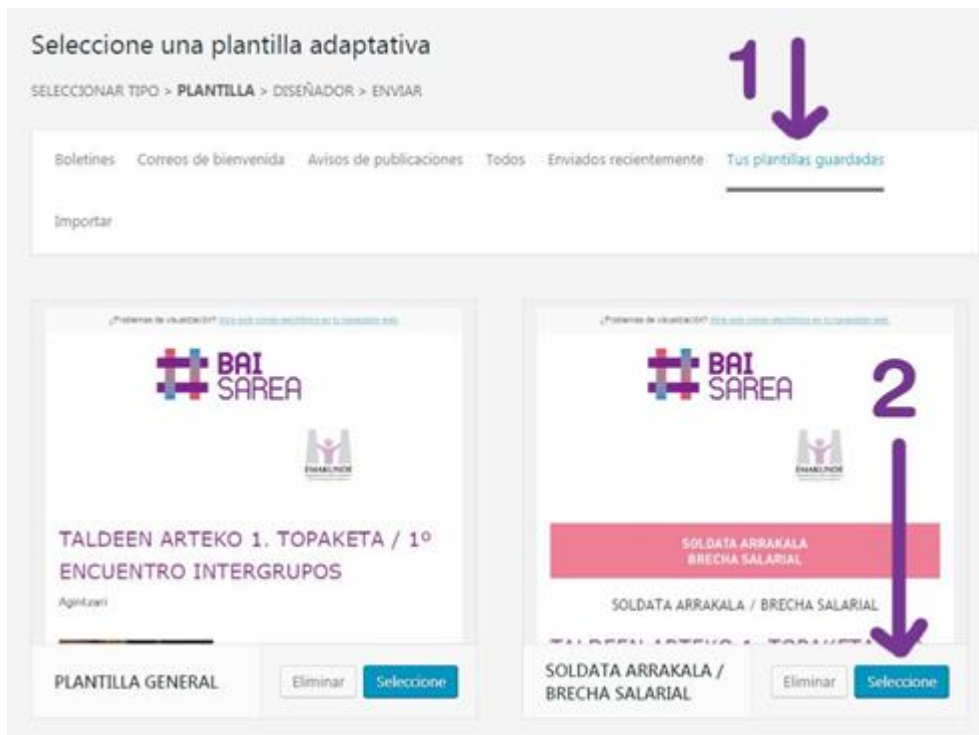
Seleccione una plantilla adaptativa

SELECCIONAR TIPO > **PLANTILLA** > DISEÑADOR > ENVIAR

1

Boletines Correos de bienvenida Avisos de publicaciones Todos Enviados recientemente Tus plantillas guardadas

Importar

¿Problemas de visualización? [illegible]

BAI SAREA

EMAKUNDE

TALDEEN ARTEKO 1. TOPAKETA / 1º ENCUENTRO INTERGRUPOS

Agintzari

PLANTILLA GENERAL

Eliminar Seleccione

¿Problemas de visualización? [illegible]

BAI SAREA

2

EMAKUNDE

SOLDATA ARRAKALA
BRECHA SALARIAL

SOLDATA ARRAKALA / BRECHA SALARIAL

TALDEEN ARTEKO 1. TOPAKETA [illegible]

SOLDATA ARRAKALA / BRECHA SALARIAL

Eliminar Seleccione